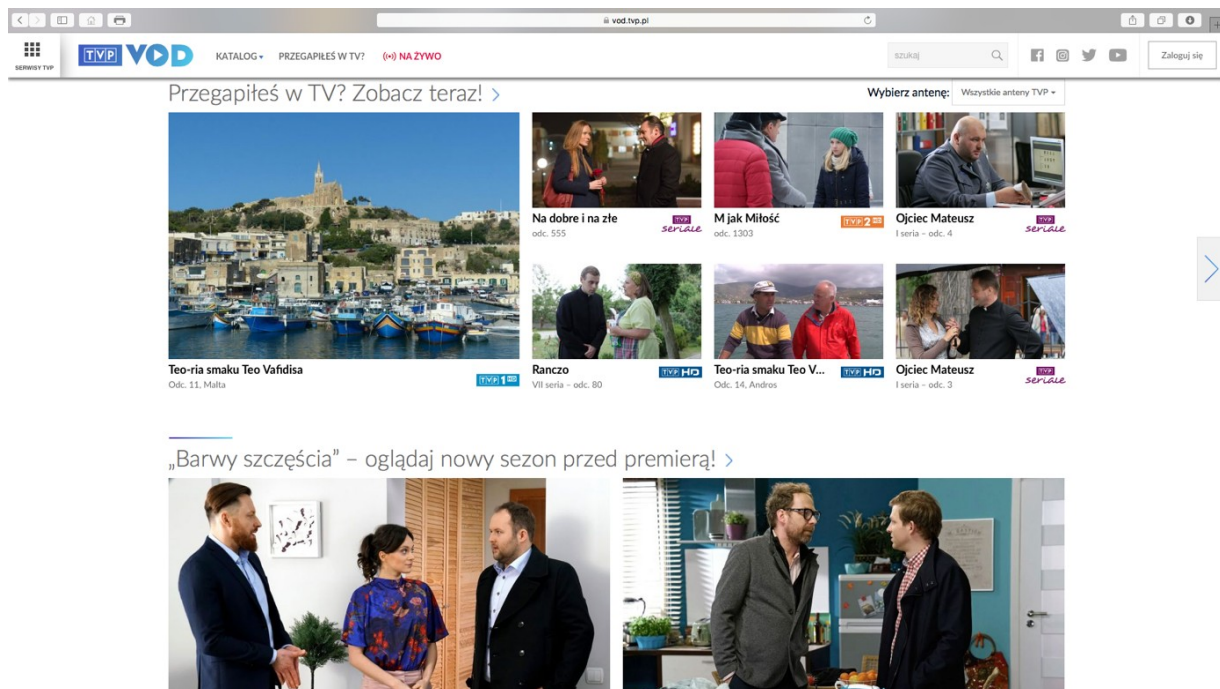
vod.tvp.pl

SERWISY TVP

TVP VOD

KATALOG ▾ PRZEGAPIŁEŚ W TV? NA ŻYWO

szukaj

Zaloguj się

Przegapiłeś w TV? Zobacz teraz! ›

Wybierz antenę: Wszystkie anteny TVP ▾

Teo-ria smaku Teo Vafidisa
Odc. 11, Malta

TVP 1 HD

Na dobre i na złe
odc. 555

TVP seriale

M jak Miłość
odc. 1303

TVP 2 HD

Ojciec Mateusz
I seria – odc. 4

TVP seriale

Ranczo
VII seria – odc. 80

TVP HD

Teo-ria smaku Teo V...
Odc. 14, Andros

TVP HD

Ojciec Mateusz
I seria – odc. 3

TVP seriale

„Barwy szczęścia" – oglądaj nowy sezon przed premierą! ›